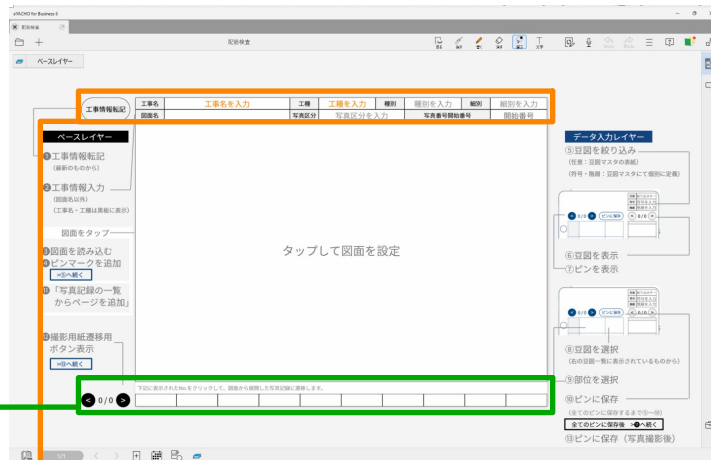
eYACHO for Business 6
配筋検査
配筋検査
ベースレイヤー
工事情報転記
工事名
工事名を入力
工種
工種を入力
種別
種別を入力
細別
細別を入力
図面名
写真区分
写真区分を入力
写真番号開始番号
開始番号
ベースレイヤー
❶工事情報転記
(最新のものから)
❷工事情報入力
(図面名以外)
(工事名・工種は黒板に表示)
図面をタップ
❸図面を読み込む
❹ピンマークを追加
⇒⑩へ続く
⑪「写真記録の一覧からページを追加」
⑫撮影用紙遷移用ボタン表示
⇒⑬へ続く
タップして図面を設定
下記に表示されたNo.をクリックして、図面から展開した写真記録に遷移します。
0 / 0
データ入力レイヤー
⑤豆図を絞り込み
(任意：豆図マスタの表紙)
(符号・階層：豆図マスタにて個別に定義)
0 / 0
ピンに保存
0 / 0
⑥豆図を表示
⑦ピンを表示
0 / 0
ピンに保存
0 / 0
⑧豆図を選択
(ⓐの豆図一覧に表示されているものから)
⑨部位を選択
⑩ピンに保存
(全てのピンに保存するまで⑤〜⑩)
全てのピンに保存後 ⇒⑪へ続く
⑬ピンに保存（写真撮影後）
1/1